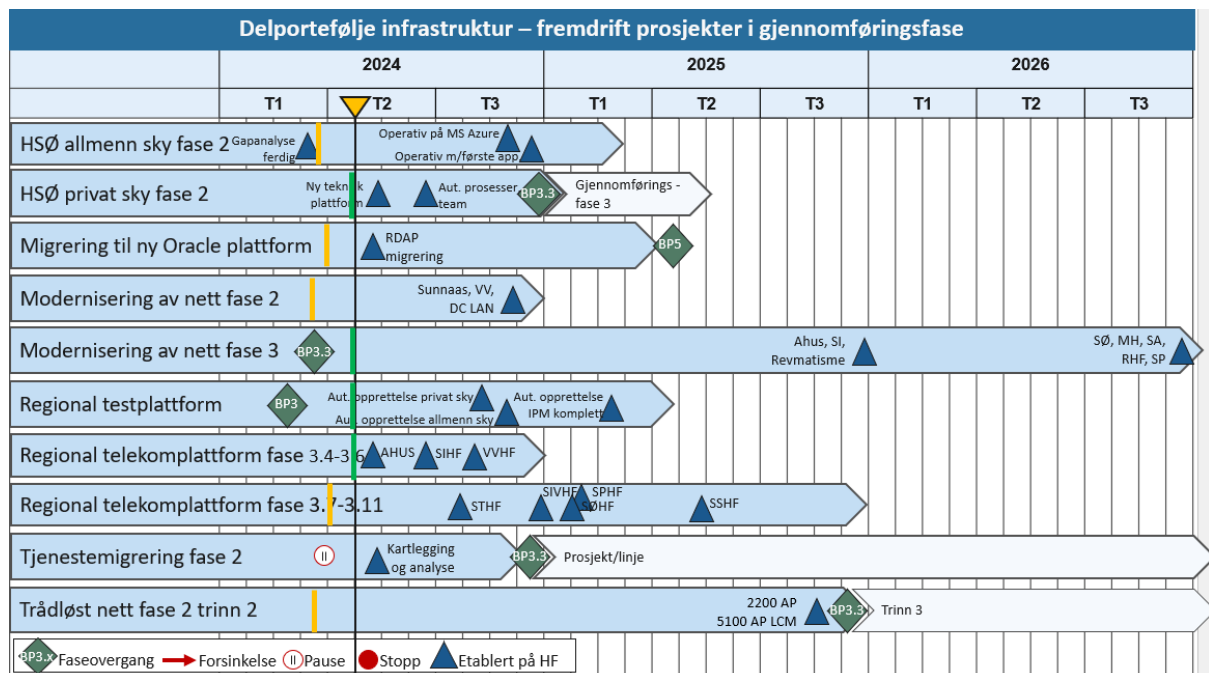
Delportefølje infrastruktur – fremdrift prosjekter i gjennomføringsfase

| | 2024 | | | 2025 | | | 2026 | | |
|---|---|---|---|---|---|---|---|---|---|
| | T1 | T2 | T3 | T1 | T2 | T3 | T1 | T2 | T3 |

HSØ allmenn sky fase 2
Gapanalyse ferdig
Operativ på MS Azure
Operativ m/første app

HSØ privat sky fase 2
Ny teknisk plattform
Aut. prosesser team
BP3.3
Gjennomførings - fase 3

Migrering til ny Oracle plattform
RDAP migrering
BP5

Modernisering av nett fase 2
Sunnaas, VV, DC LAN

Modernisering av nett fase 3
BP3.3
Ahus, SI, Revmatisme
SØ, MH, SA, RHF, SP

Regional testplattform
BP3
Aut. opprettelse privat sky
Aut. opprettelse allmenn sky
Aut. opprettelse IPM komplett

Regional telekomplattform fase 3.4-3.6
AHUS
SIHF
VVHF

Regional telekomplattform fase 3.7-3.11
STHF
SIVHF
SPHF
SØHF
SSHF

Tjenestemigrering fase 2
Kartlegging og analyse
BP3.3
Prosjekt/linje

Trådløst nett fase 2 trinn 2
2200 AP
5100 AP LCM
BP3.3
Trinn 3

BP3.x Faseovergang Forsinkelse Pause Stopp Etablert på HF